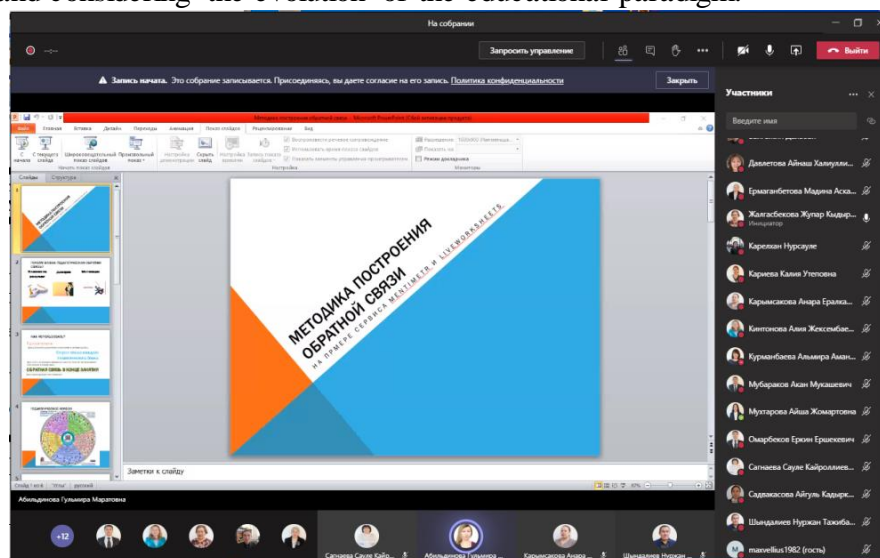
and considering the evolution of the educational paradigm.

На собрании

Запросить управление

Выйти

Запись начата. Это собрание записывается. Присоединяясь, вы даете согласие на его запись. Политика конфиденциальности

Закрыть

Методика построения обратной связи - Microsoft PowerPoint

Файл Главная Вставка Дизайн Переходы Анимация Показ слайдов Рецензирование Вид

С начала С текущего слайда Широковещательный показ слайдов Произвольный показ

Настройка демонстрации Скрыть слайд Настройка времени Запись показа слайдов

Воспроизвести речевое сопровождение Использовать время показа слайдов Показать элементы управления проигрывателем

Разрешение: Показать на: Режим докладчика

Слайды Структура

Методика построения обратной связи

на примере сервиса Mentimeter и Liveworksheets

Заметки к слайду

Слайд 1 из 6

Абильдинова Гульмира Маратовна

Участники

Введите имя

Давлетова Айнаш Халиулли...

Ермаганбетова Мадина Аска...

Жалгасбекова Жупар Кыдыр...
Инициатор

Карелхан Нурсауле

Кариева Калия Утеповна

Карымсакова Анара Ералка...

Кинтонова Алия Жексембае...

Курманбаева Альмира Аман...

Мубараков Акан Мукашевич

Мухтарова Айша Жомартовна

Омарбеков Еркин Ершекевич

Сагнаева Сауле Кайроллиев...

Садвакасова Айгуль Кадырк...

Шындалиев Нуржан Тажиба...

marvelius1982 (гость)

+12

Сагнаева Сауле Кайр...

Абильдинова Гульмира ...

Карымсакова Анара ...

Шындалиев Нуржан ...